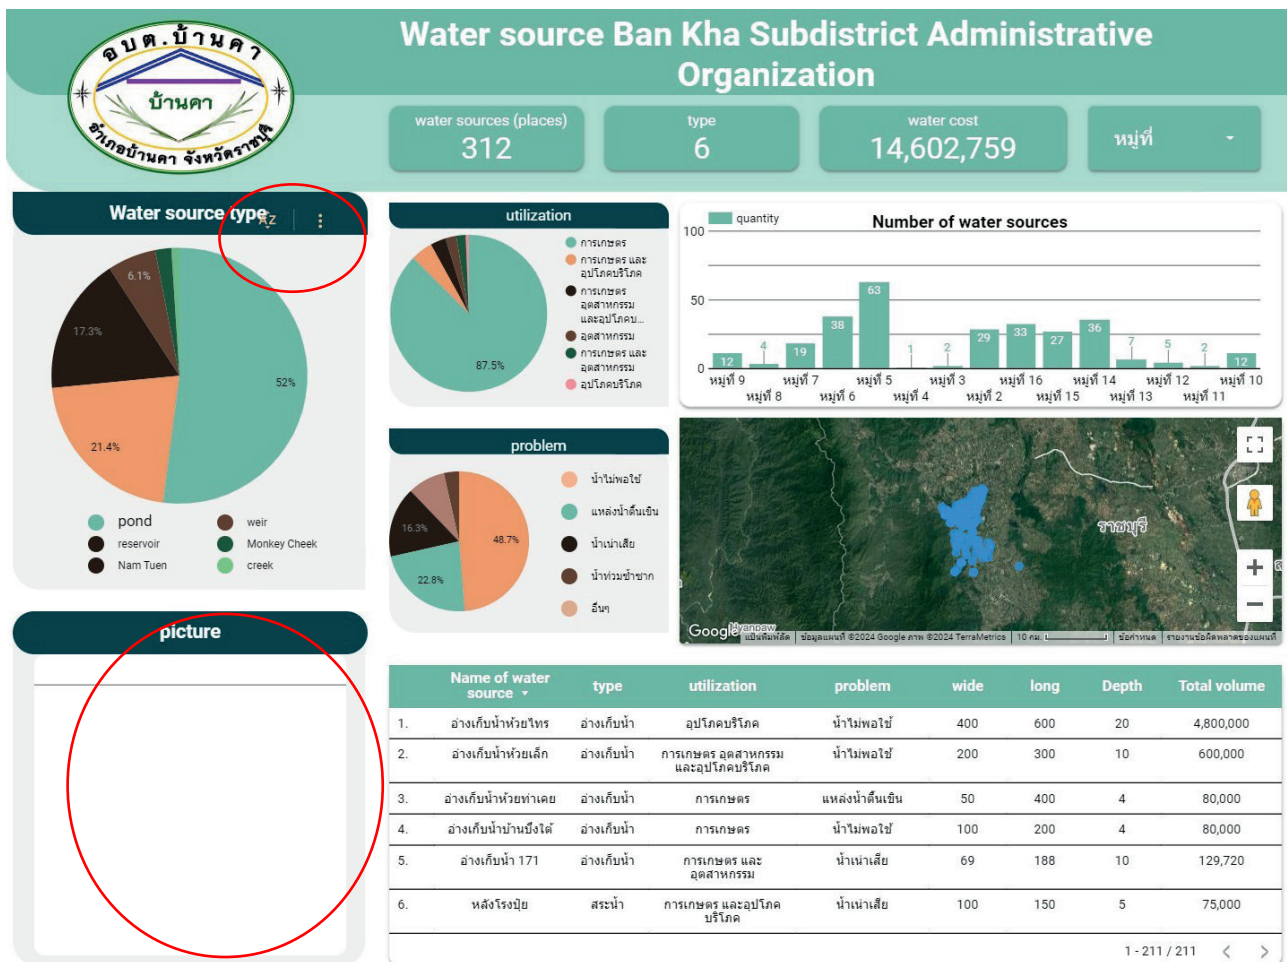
อบต.บ้านคา
บ้านคา
อำเภอบ้านคา จังหวัดราชบุรี

Water source Ban Kha Subdistrict Administrative Organization

water sources (places)
312

type
6

water cost
14,602,759

หมู่ที่

Water source type

52%
21.4%
17.3%
6.1%

pond
reservoir
Nam Tuen
weir
Monkey Cheek
creek

utilization

87.5%

การเกษตร
การเกษตร และ อุปโภคบริโภค
การเกษตร อุตสาหกรรม และอุปโภคบ...
อุตสาหกรรม
การเกษตร และ อุตสาหกรรม
อุปโภคบริโภค

quantity
Number of water sources

100
50
0

| หมู่ที่ 9 | หมู่ที่ 8 | หมู่ที่ 7 | หมู่ที่ 6 | หมู่ที่ 5 | หมู่ที่ 4 | หมู่ที่ 3 | หมู่ที่ 2 | หมู่ที่ 16 | หมู่ที่ 15 | หมู่ที่ 14 | หมู่ที่ 13 | หมู่ที่ 12 | หมู่ที่ 11 | หมู่ที่ 10 |
|---|---|---|---|---|---|---|---|---|---|---|---|---|---|---|
| 12 | 4 | 19 | 38 | 63 | 1 | 2 | 29 | 33 | 27 | 36 | 7 | 5 | 2 | 12 |

problem

48.7%
22.8%
16.3%

น้ำไม่พอใช้
แหล่งน้ำตื้นเขิน
น้ำเน่าเสีย
น้ำท่วมซ้ำซาก
อื่นๆ

ราชบุรี
Google Myanmar
แป้นพิมพ์ลัด ข้อมูลแผนที่ ©2024 Google ภาพ ©2024 TerraMetrics 10 กม. ข้อกำหนด รายงานข้อผิดพลาดของแผนที่

picture

| | Name of water source | type | utilization | problem | wide | long | Depth | Total volume |
|---|---|---|---|---|---|---|---|---|
| 1. | อ่างเก็บน้ำห้วยไทร | อ่างเก็บน้ำ | อุปโภคบริโภค | น้ำไม่พอใช้ | 400 | 600 | 20 | 4,800,000 |
| 2. | อ่างเก็บน้ำห้วยเล็ก | อ่างเก็บน้ำ | การเกษตร อุตสาหกรรม และอุปโภคบริโภค | น้ำไม่พอใช้ | 200 | 300 | 10 | 600,000 |
| 3. | อ่างเก็บน้ำห้วยท่าเคย | อ่างเก็บน้ำ | การเกษตร | แหล่งน้ำตื้นเขิน | 50 | 400 | 4 | 80,000 |
| 4. | อ่างเก็บน้ำบ้านบึงใต้ | อ่างเก็บน้ำ | การเกษตร | น้ำไม่พอใช้ | 100 | 200 | 4 | 80,000 |
| 5. | อ่างเก็บน้ำ 171 | อ่างเก็บน้ำ | การเกษตร และ อุตสาหกรรม | น้ำเน่าเสีย | 69 | 188 | 10 | 129,720 |
| 6. | หลังโรงปุ๋ย | สระน้ำ | การเกษตร และอุปโภค บริโภค | น้ำเน่าเสีย | 100 | 150 | 5 | 75,000 |

1 - 211 / 211